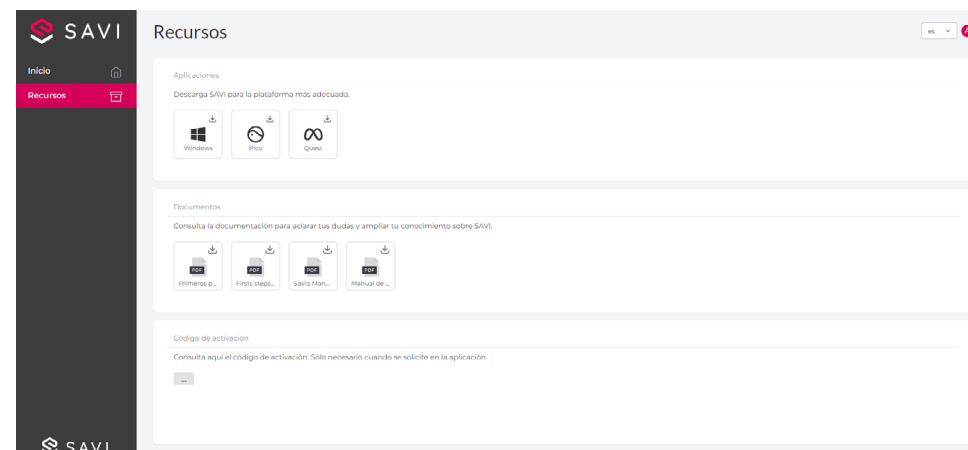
SAVI

Inicio

Recursos

Recursos

es

Aplicaciones

Descarga SAVI para la plataforma más adecuada.

Windows

Pico

Quest

Documentos

Consulta la documentación para aclarar tus dudas y ampliar tu conocimiento sobre SAVI.

PDF
Primeros p...

PDF
Firsts steps...

PDF
Savi's Man...

PDF
Manual de ...

Código de activación

Consulta aquí el código de activación. Sólo necesario cuando se solicite en la aplicación.

...

SAVI